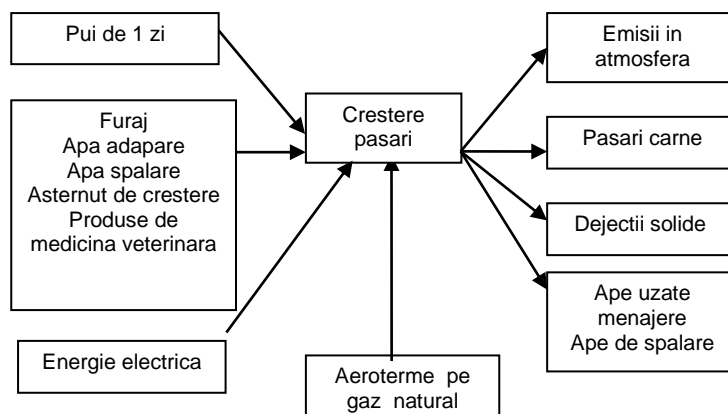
Pui de 1 zi

Furaj
Apa adapare
Apa spalare
Asternut de crestere
Produse de medicina veterinara

Energie electrica

Crestere pasari

Aeroterme pe gaz natural

Emisii in atmosfera

Pasari carne

Dejectii solide

Ape uzate menajere
Ape de spalare